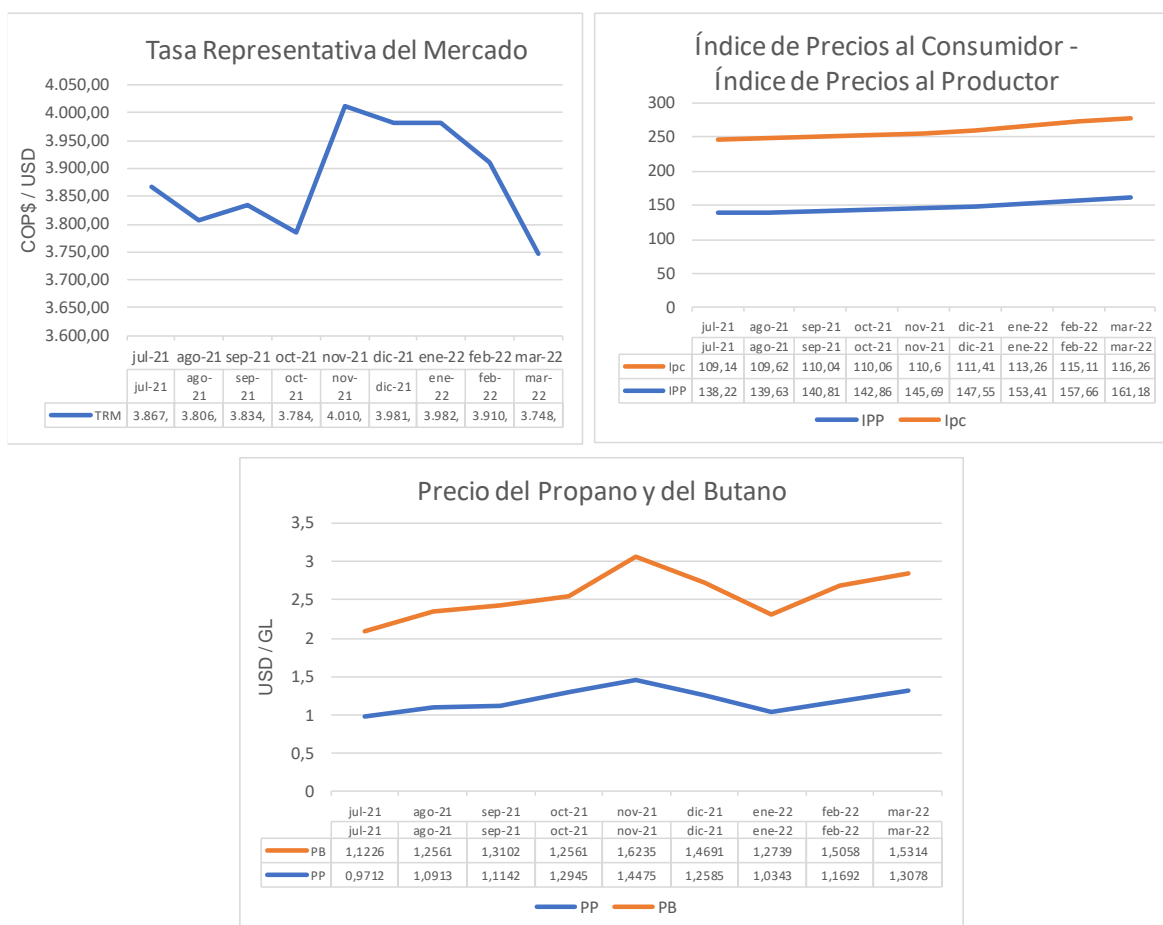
Tasa Representativa del Mercado

COP$ / USD

4.050,00
4.000,00
3.950,00
3.900,00
3.850,00
3.800,00
3.750,00
3.700,00
3.650,00
3.600,00

jul-21 ago-21 sep-21 oct-21 nov-21 dic-21 ene-22 feb-22 mar-22

| | jul-21 | ago-21 | sep-21 | oct-21 | nov-21 | dic-21 | ene-22 | feb-22 | mar-22 |
|---|---|---|---|---|---|---|---|---|---|
| TRM | 3.867, | 3.806, | 3.834, | 3.784, | 4.010, | 3.981, | 3.982, | 3.910, | 3.748, |

Índice de Precios al Consumidor - Índice de Precios al Productor

300
250
200
150
100
50
0

jul-21 ago-21 sep-21 oct-21 nov-21 dic-21 ene-22 feb-22 mar-22

| | jul-21 | ago-21 | sep-21 | oct-21 | nov-21 | dic-21 | ene-22 | feb-22 | mar-22 |
|---|---|---|---|---|---|---|---|---|---|
| Ipc | 109,14 | 109,62 | 110,04 | 110,06 | 110,6 | 111,41 | 113,26 | 115,11 | 116,26 |
| IPP | 138,22 | 139,63 | 140,81 | 142,86 | 145,69 | 147,55 | 153,41 | 157,66 | 161,18 |

IPP Ipc

Precio del Propano y del Butano

USD / GL

3,5
3
2,5
2
1,5
1
0,5
0

jul-21 ago-21 sep-21 oct-21 nov-21 dic-21 ene-22 feb-22 mar-22

| | jul-21 | ago-21 | sep-21 | oct-21 | nov-21 | dic-21 | ene-22 | feb-22 | mar-22 |
|---|---|---|---|---|---|---|---|---|---|
| PB | 1,1226 | 1,2561 | 1,3102 | 1,2561 | 1,6235 | 1,4691 | 1,2739 | 1,5058 | 1,5314 |
| PP | 0,9712 | 1,0913 | 1,1142 | 1,2945 | 1,4475 | 1,2585 | 1,0343 | 1,1692 | 1,3078 |

PP PB